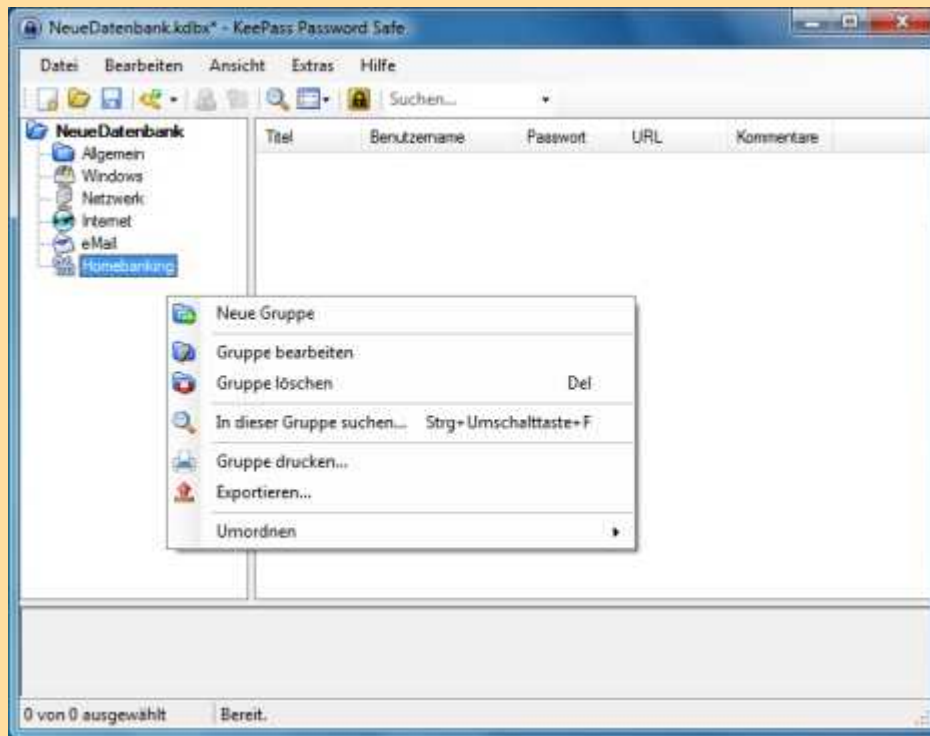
NeueDatenbank.kdbx* - KeePass Password Safe

Datei Bearbeiten Ansicht Extras Hilfe

Suchen...

NeueDatenbank
Allgemein
Windows
Netzwerk
Internet
eMail
Homebanking

| Titel | Benutzername | Passwort | URL | Kommentare |
|---|---|---|---|---|

Neue Gruppe
Gruppe bearbeiten
Gruppe löschen Del
In dieser Gruppe suchen... Strg+Umschalttaste+F
Gruppe drucken...
Exportieren...
Umordnen

0 von 0 ausgewählt
Bereit.